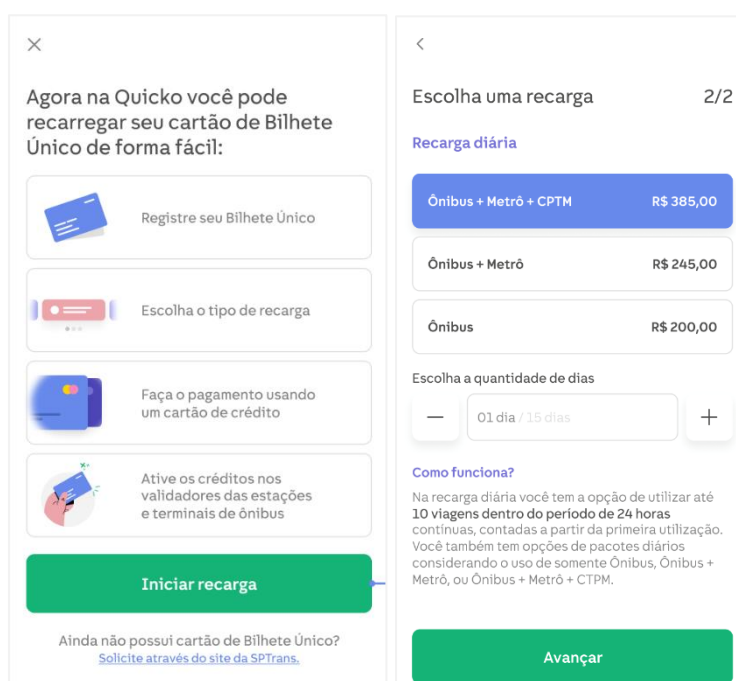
×

Agora na Quicko você pode recarregar seu cartão de Bilhete Único de forma fácil:

Registre seu Bilhete Único

Escolha o tipo de recarga

Faça o pagamento usando um cartão de crédito

Ative os créditos nos validadores das estações e terminais de ônibus

Iniciar recarga

Ainda não possui cartão de Bilhete Único?
Solicite através do site da SPTrans.

<

Escolha uma recarga 2/2

Recarga diária

Ônibus + Metrô + CPTM R$ 385,00

Ônibus + Metrô R$ 245,00

Ônibus R$ 200,00

Escolha a quantidade de dias

— 01 dia / 15 dias +

Como funciona?

Na recarga diária você tem a opção de utilizar até 10 viagens dentro do período de 24 horas contínuas, contadas a partir da primeira utilização. Você também tem opções de pacotes diários considerando o uso de somente Ônibus, Ônibus + Metrô, ou Ônibus + Metrô + CTPM.

Avançar